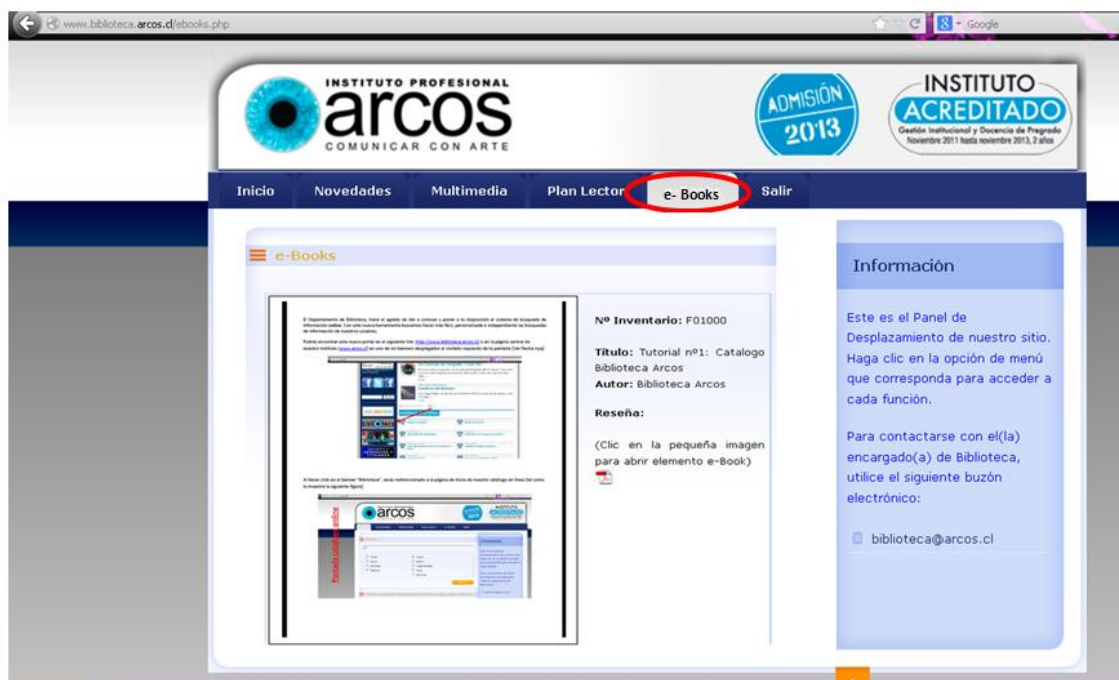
www.biblioteca.arcos.cl/ebooks.php

Google

INSTITUTO PROFESIONAL
arcos
COMUNICAR CON ARTE

ADMISIÓN 2013

INSTITUTO ACREDITADO
Gestión Institucional y Docencia de Pregrado
Noviembre 2011 hasta noviembre 2013, 2 años

Inicio | Novedades | Multimedia | Plan Lector | e- Books | Salir

e-Books

Nº Inventario: F01000

Título: Tutorial nº1: Catalogo Biblioteca Arcos
Autor: Biblioteca Arcos

Reseña:

(Clic en la pequeña imagen para abrir elemento e-Book)

Información

Este es el Panel de Desplazamiento de nuestro sitio. Haga clic en la opción de menú que corresponda para acceder a cada función.

Para contactarse con el(la) encargado(a) de Biblioteca, utilice el siguiente buzón electrónico:

biblioteca@arcos.cl